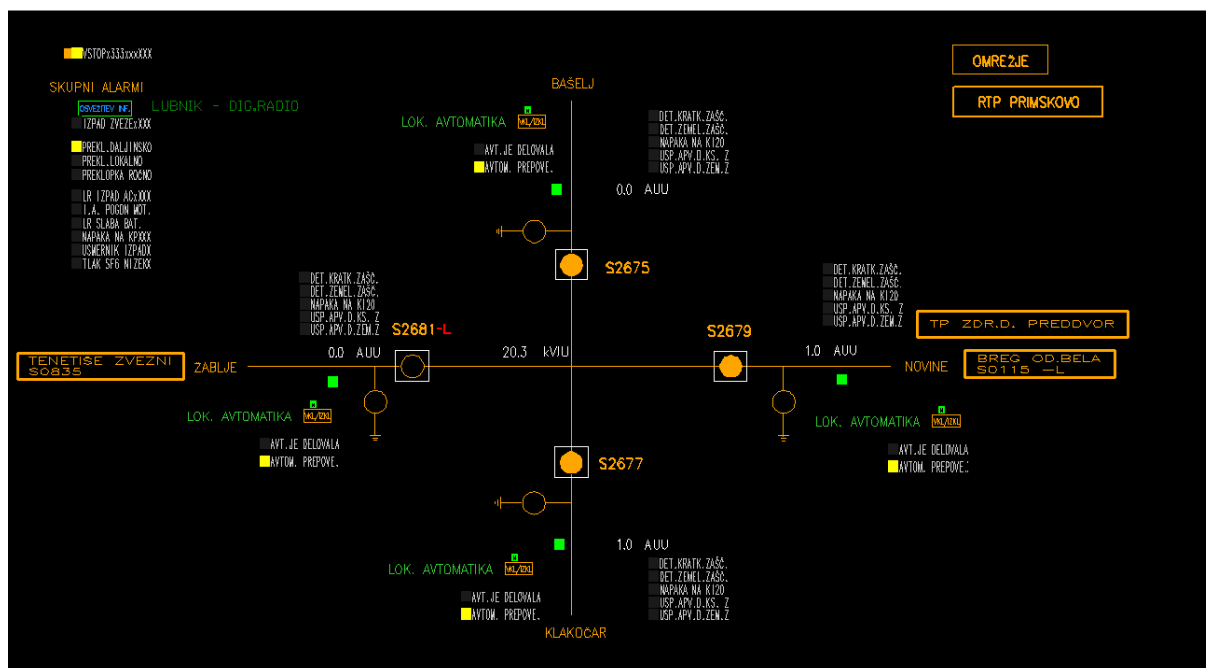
VSTOPx333xxxXXX

SKUPNI ALARMI

OSVEŽITEV INF.

LUBNIK - DIG.RADIO

IZPAD ZVEZExXXX

PREKL.DALJINSKO
PREKL.LOKALNO
PREKLOPKA ROČNO

LR IZPAD ACxXXX
I.A. POGON MOT.
LR SLABA BAT.
NAPAKA NA KPXXX
USMERNIK IZPADX
TLAK SF6 NIZEKX

BAŠELJ

LOK. AVTOMATIKA

VKL/IZKL

AVT.JE DELOVALA
AVTOM. PREPOVE.

DET.KRATK.ZAŠČ.
DET.ZEMEL.ZAŠČ.
NAPAKA NA K120
USP.APV.D.KS. Z
USP.APV.D.ZEM.Z

0.0 AUU

S2675

OMREŽJE

RTP PRIMSKOVO

DET.KRATK.ZAŠČ.
DET.ZEMEL.ZAŠČ.
NAPAKA NA K120
USP.APV.D.KS. Z
USP.APV.D.ZEM.Z

DET.KRATK.ZAŠČ.
DET.ZEMEL.ZAŠČ.
NAPAKA NA K120
USP.APV.D.KS. Z
USP.APV.D.ZEM.Z

TP ZDR.D. PREDDVOR

S2681-L

S2679

TENETIŠE ZVEZNI
S0835

ZABLJE

0.0 AUU

20.3 kVIU

1.0 AUU

NOVINE

BREG OD.BELA
S0115 -L

LOK. AVTOMATIKA

VKL/IZKL

AVT.JE DELOVALA
AVTOM. PREPOVE.

LOK. AVTOMATIKA

VKL/IZKL

AVT.JE DELOVALA
AVTOM. PREPOVE.

S2677

1.0 AUU

LOK. AVTOMATIKA

VKL/IZKL

AVT.JE DELOVALA
AVTOM. PREPOVE.

DET.KRATK.ZAŠČ.
DET.ZEMEL.ZAŠČ.
NAPAKA NA K120
USP.APV.D.KS. Z
USP.APV.D.ZEM.Z

KLAKOČAR